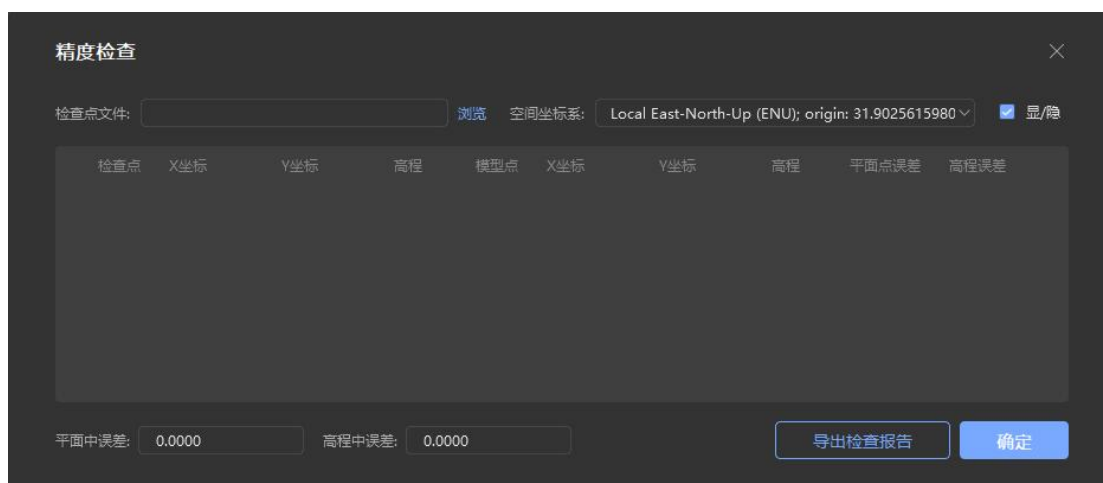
精度检查

×

检查点文件:

浏览

空间坐标系:

Local East-North-Up (ENU); origin: 31.9025615980

显/隐

| 检查点 | X坐标 | Y坐标 | 高程 | 模型点 | X坐标 | Y坐标 | 高程 | 平面点误差 | 高程误差 |
|---|---|---|---|---|---|---|---|---|---|

平面中误差: 0.0000

高程中误差: 0.0000

导出检查报告

确定